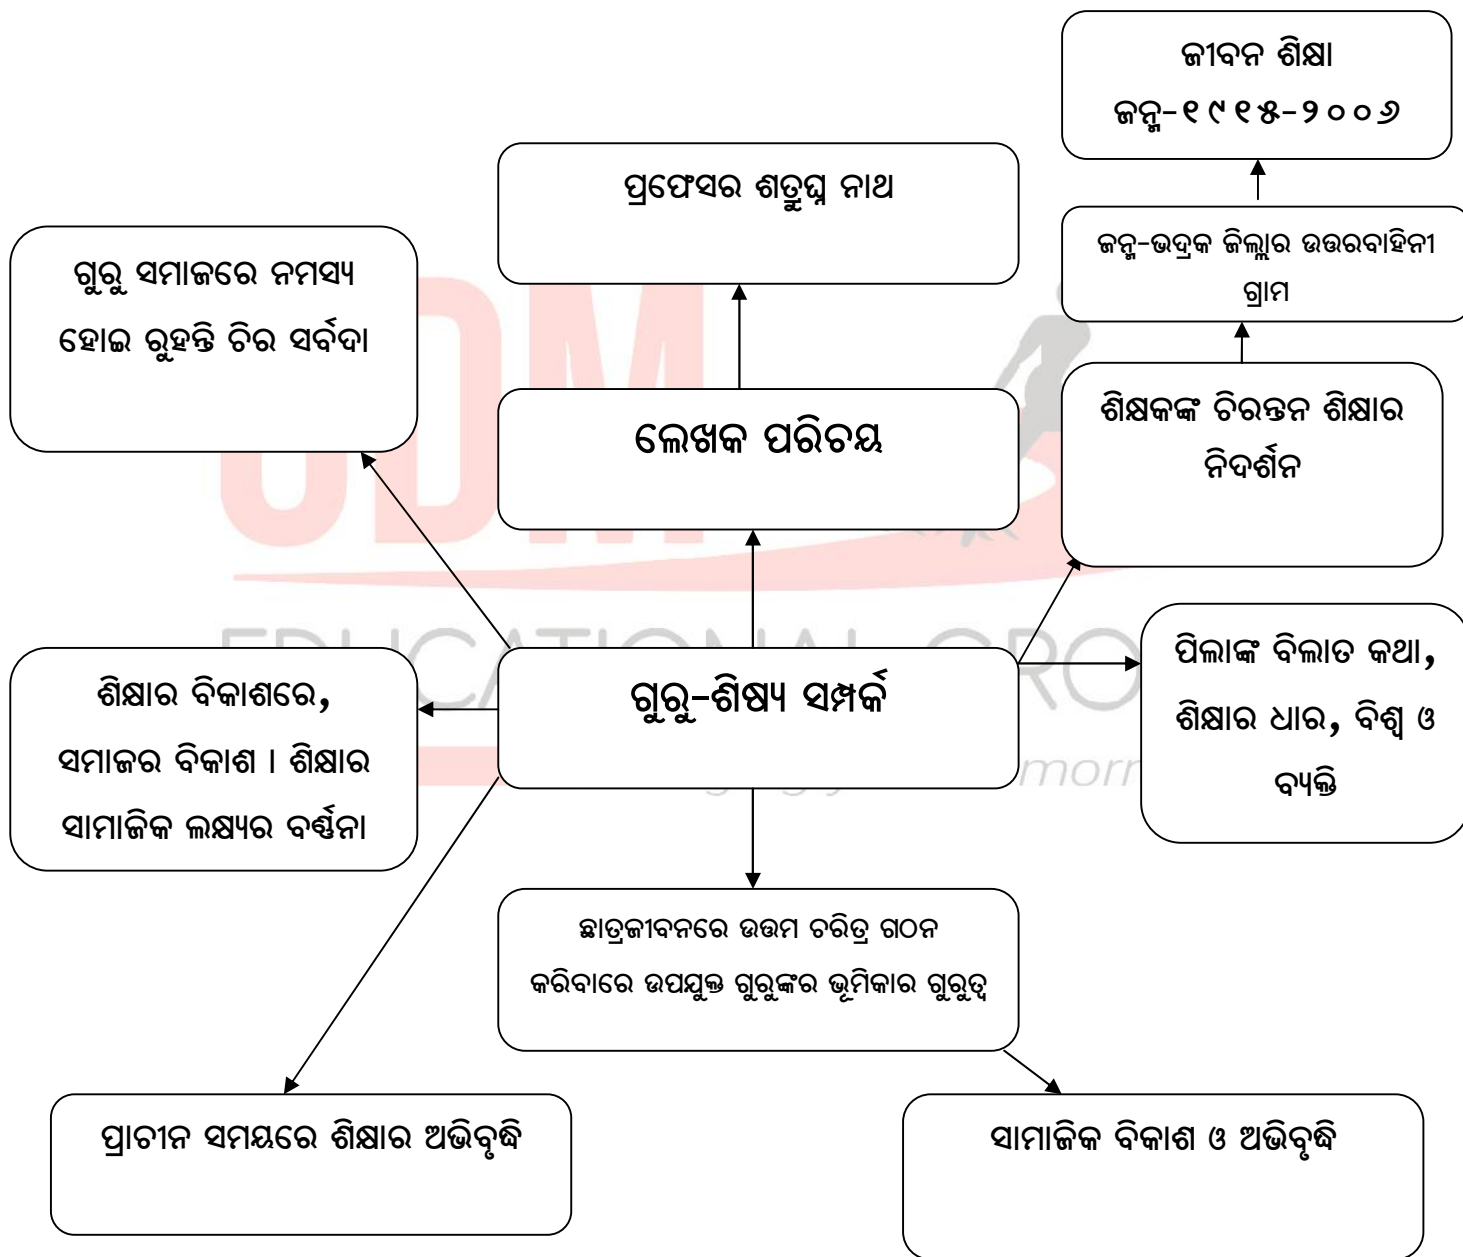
ଜୀବନ ଶିକ୍ଷା
ଜନ୍ମ-୧୯୧୫-୨୦୦୬

ପ୍ରଫେସର ଶତ୍ରୁଘ୍ନ ନାଥ

ଗୁରୁ ସମାଜରେ ନମସ୍ୟ ହୋଇ ରୁହନ୍ତି ଚିର ସର୍ବଦା

ଜନ୍ମ-ଭଦ୍ରକ ଜିଲ୍ଲାର ଉତ୍ତରବାହିନୀ ଗ୍ରାମ

ଲେଖକ ପରିଚୟ

ଶିକ୍ଷକଙ୍କ ଚିରନ୍ତନ ଶିକ୍ଷାର ନିଦର୍ଶନ

ଶିକ୍ଷାର ବିକାଶରେ, ସମାଜର ବିକାଶ । ଶିକ୍ଷାର ସାମାଜିକ ଲକ୍ଷ୍ୟର ବର୍ଣ୍ଣନା

ଗୁରୁ-ଶିଷ୍ୟ ସମ୍ପର୍କ

ପିଲାଙ୍କ ବିଲାତ କଥା, ଶିକ୍ଷାର ଧାର, ବିଶ୍ୱ ଓ ବ୍ୟକ୍ତି

ଛାତ୍ରଜୀବନରେ ଉତ୍ତମ ଚରିତ୍ର ଗଠନ କରିବାରେ ଉପଯୁକ୍ତ ଗୁରୁଙ୍କର ଭୂମିକାର ଗୁରୁତ୍ୱ

ପ୍ରାଚୀନ ସମୟରେ ଶିକ୍ଷାର ଅଭିବୃଦ୍ଧି

ସାମାଜିକ ବିକାଶ ଓ ଅଭିବୃଦ୍ଧି